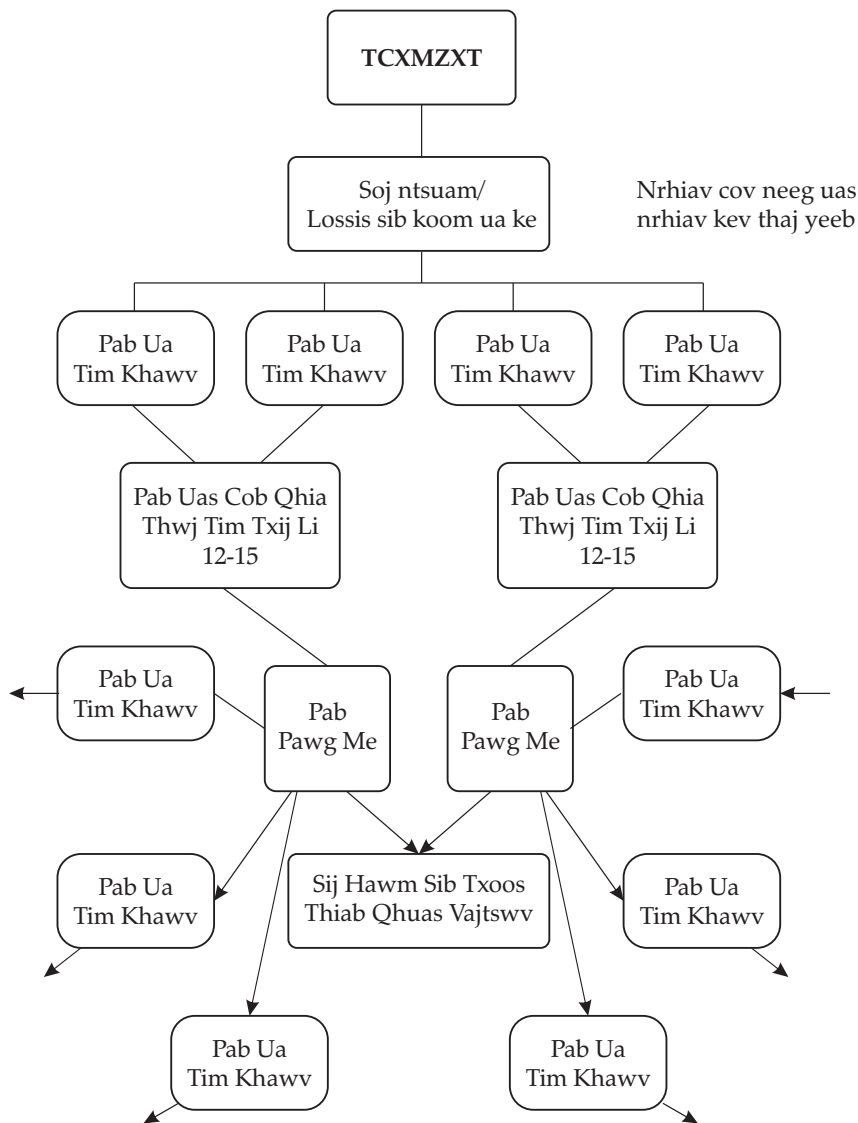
TCXMZXT

Soj ntsuam/ Lossis sib koom ua ke

Nrhiav cov neeg uas nrhiav kev thaj yeeb

Pab Ua Tim Khawv

Pab Ua Tim Khawv

Pab Ua Tim Khawv

Pab Ua Tim Khawv

Pab Uas Cob Qhia Thwj Tim Txij Li 12-15

Pab Uas Cob Qhia Thwj Tim Txij Li 12-15

Pab Ua Tim Khawv

Pab Pawg Me

Pab Pawg Me

Pab Ua Tim Khawv

Pab Ua Tim Khawv

Sij Hawm Sib Txoos Thiab Qhuas Vajtswv

Pab Ua Tim Khawv

Pab Ua Tim Khawv

Pab Ua Tim Khawv